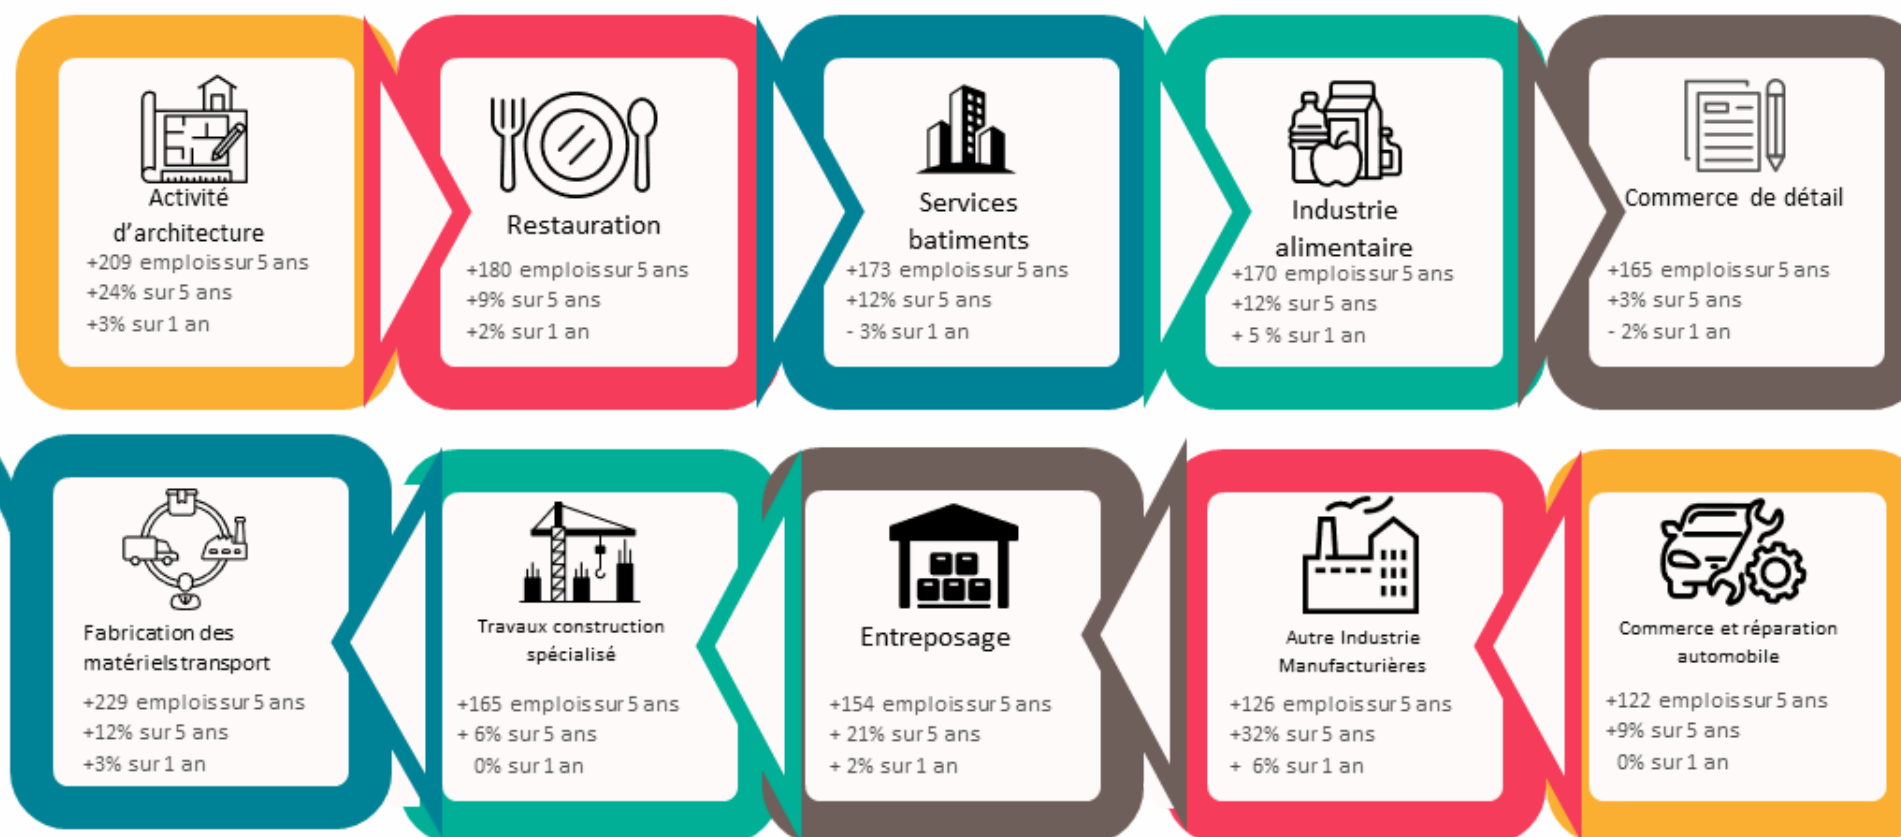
Activité d'architecture
+209 emplois sur 5 ans
+24% sur 5 ans
+3% sur 1 an

Restauration
+180 emplois sur 5 ans
+9% sur 5 ans
+2% sur 1 an

Services batiments
+173 emplois sur 5 ans
+12% sur 5 ans
- 3% sur 1 an

Industrie alimentaire
+170 emplois sur 5 ans
+12% sur 5 ans
+ 5 % sur 1 an

Commerce de détail
+165 emplois sur 5 ans
+3% sur 5 ans
- 2% sur 1 an

Fabrication des matériels transport
+229 emplois sur 5 ans
+12% sur 5 ans
+3% sur 1 an

Travaux construction spécialisé
+165 emplois sur 5 ans
+ 6% sur 5 ans
0% sur 1 an

Entreposage
+154 emplois sur 5 ans
+ 21% sur 5 ans
+ 2% sur 1 an

Autre Industrie Manufacturières
+126 emplois sur 5 ans
+32% sur 5 ans
+ 6% sur 1 an

Commerce et réparation automobile
+122 emplois sur 5 ans
+9% sur 5 ans
0% sur 1 an